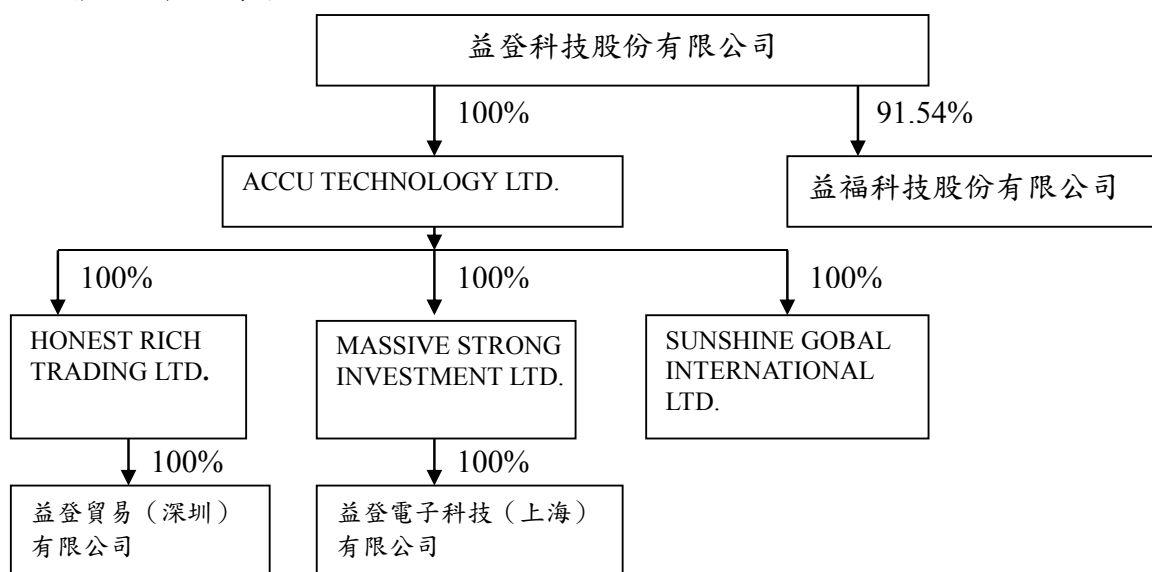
益登科技股份有限公司

100%

91.54%

ACCU TECHNOLOGY LTD.

益福科技股份有限公司

100%

100%

100%

HONEST RICH TRADING LTD.

MASSIVE STRONG INVESTMENT LTD.

SUNSHINE GOBAL INTERNATIONAL LTD.

100%

100%

益登貿易（深圳）有限公司

益登電子科技（上海）有限公司